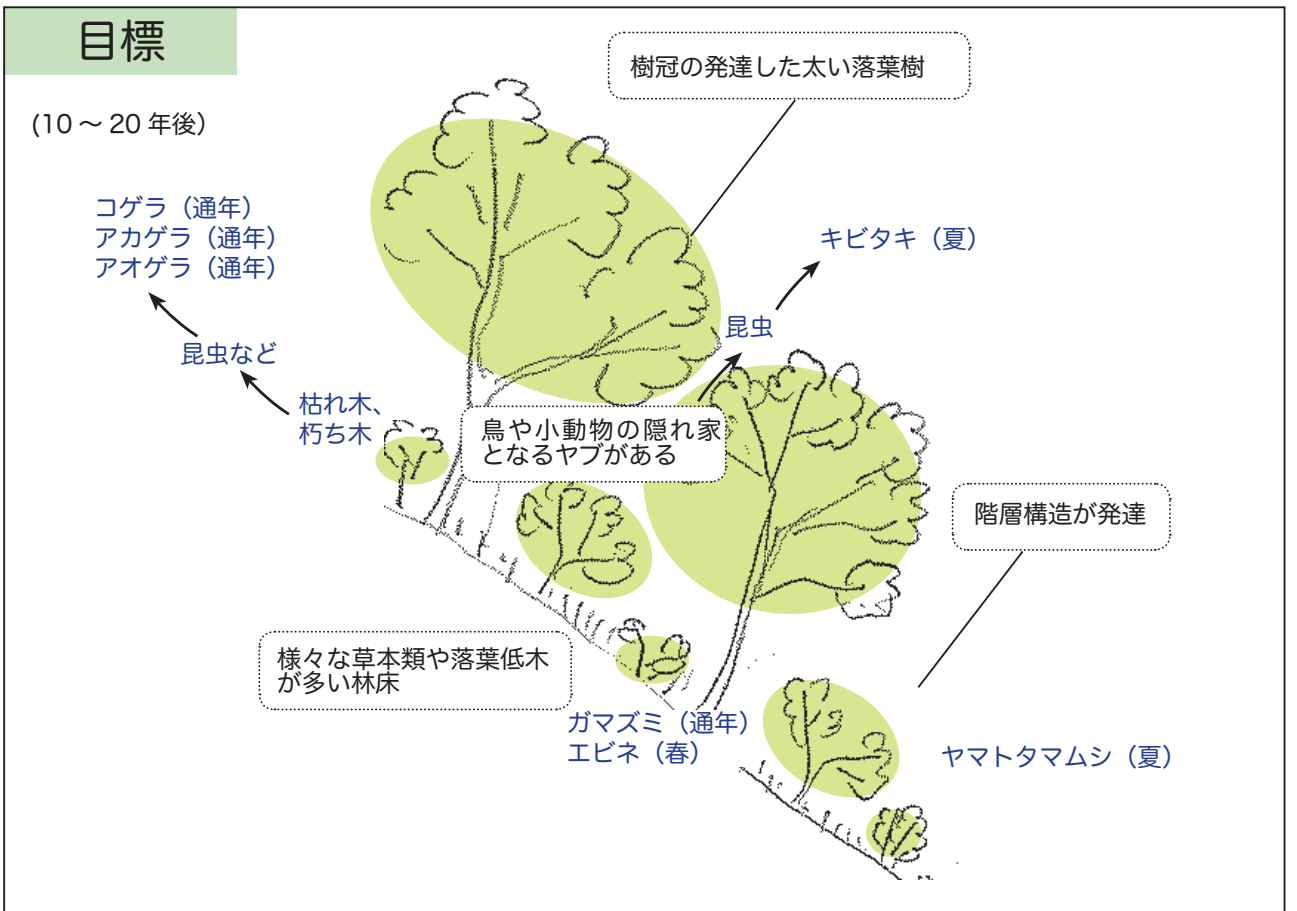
目標

(10 ～ 20 年後)

樹冠の発達した太い落葉樹

コゲラ（通年）
アカゲラ（通年）
アオゲラ（通年）

キビタキ（夏）

昆虫など

昆虫

枯れ木、
朽ち木

鳥や小動物の隠れ家
となるヤブがある

階層構造が発達

様々な草本類や落葉低木
が多い林床

ガマズミ（通年）
エビネ（春）

ヤマトタマムシ（夏）